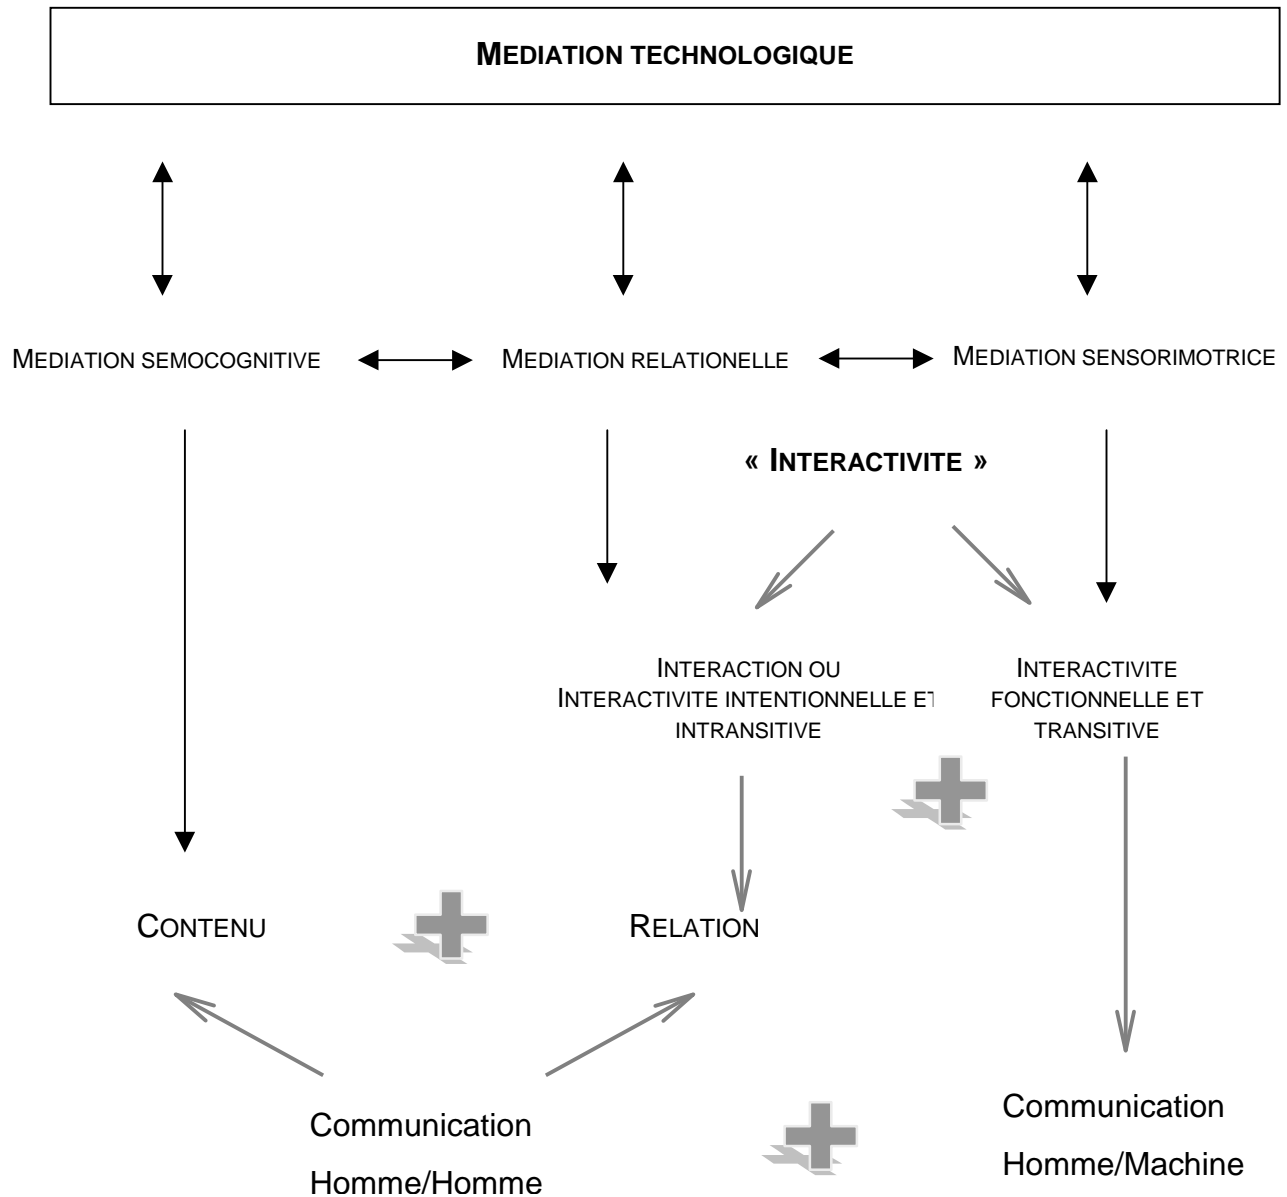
MEDIATION TECHNOLOGIQUE

MEDIATION SEMOCOGNITIVE

MEDIATION RELATIONELLE

MEDIATION SENSORIMOTRICE

« INTERACTIVITE »

INTERACTION OU INTERACTIVITE INTENTIONNELLE ET INTRANSITIVE

INTERACTIVITE FONCTIONNELLE ET TRANSITIVE

CONTENU

RELATION

Communication Homme/Homme

Communication Homme/Machine